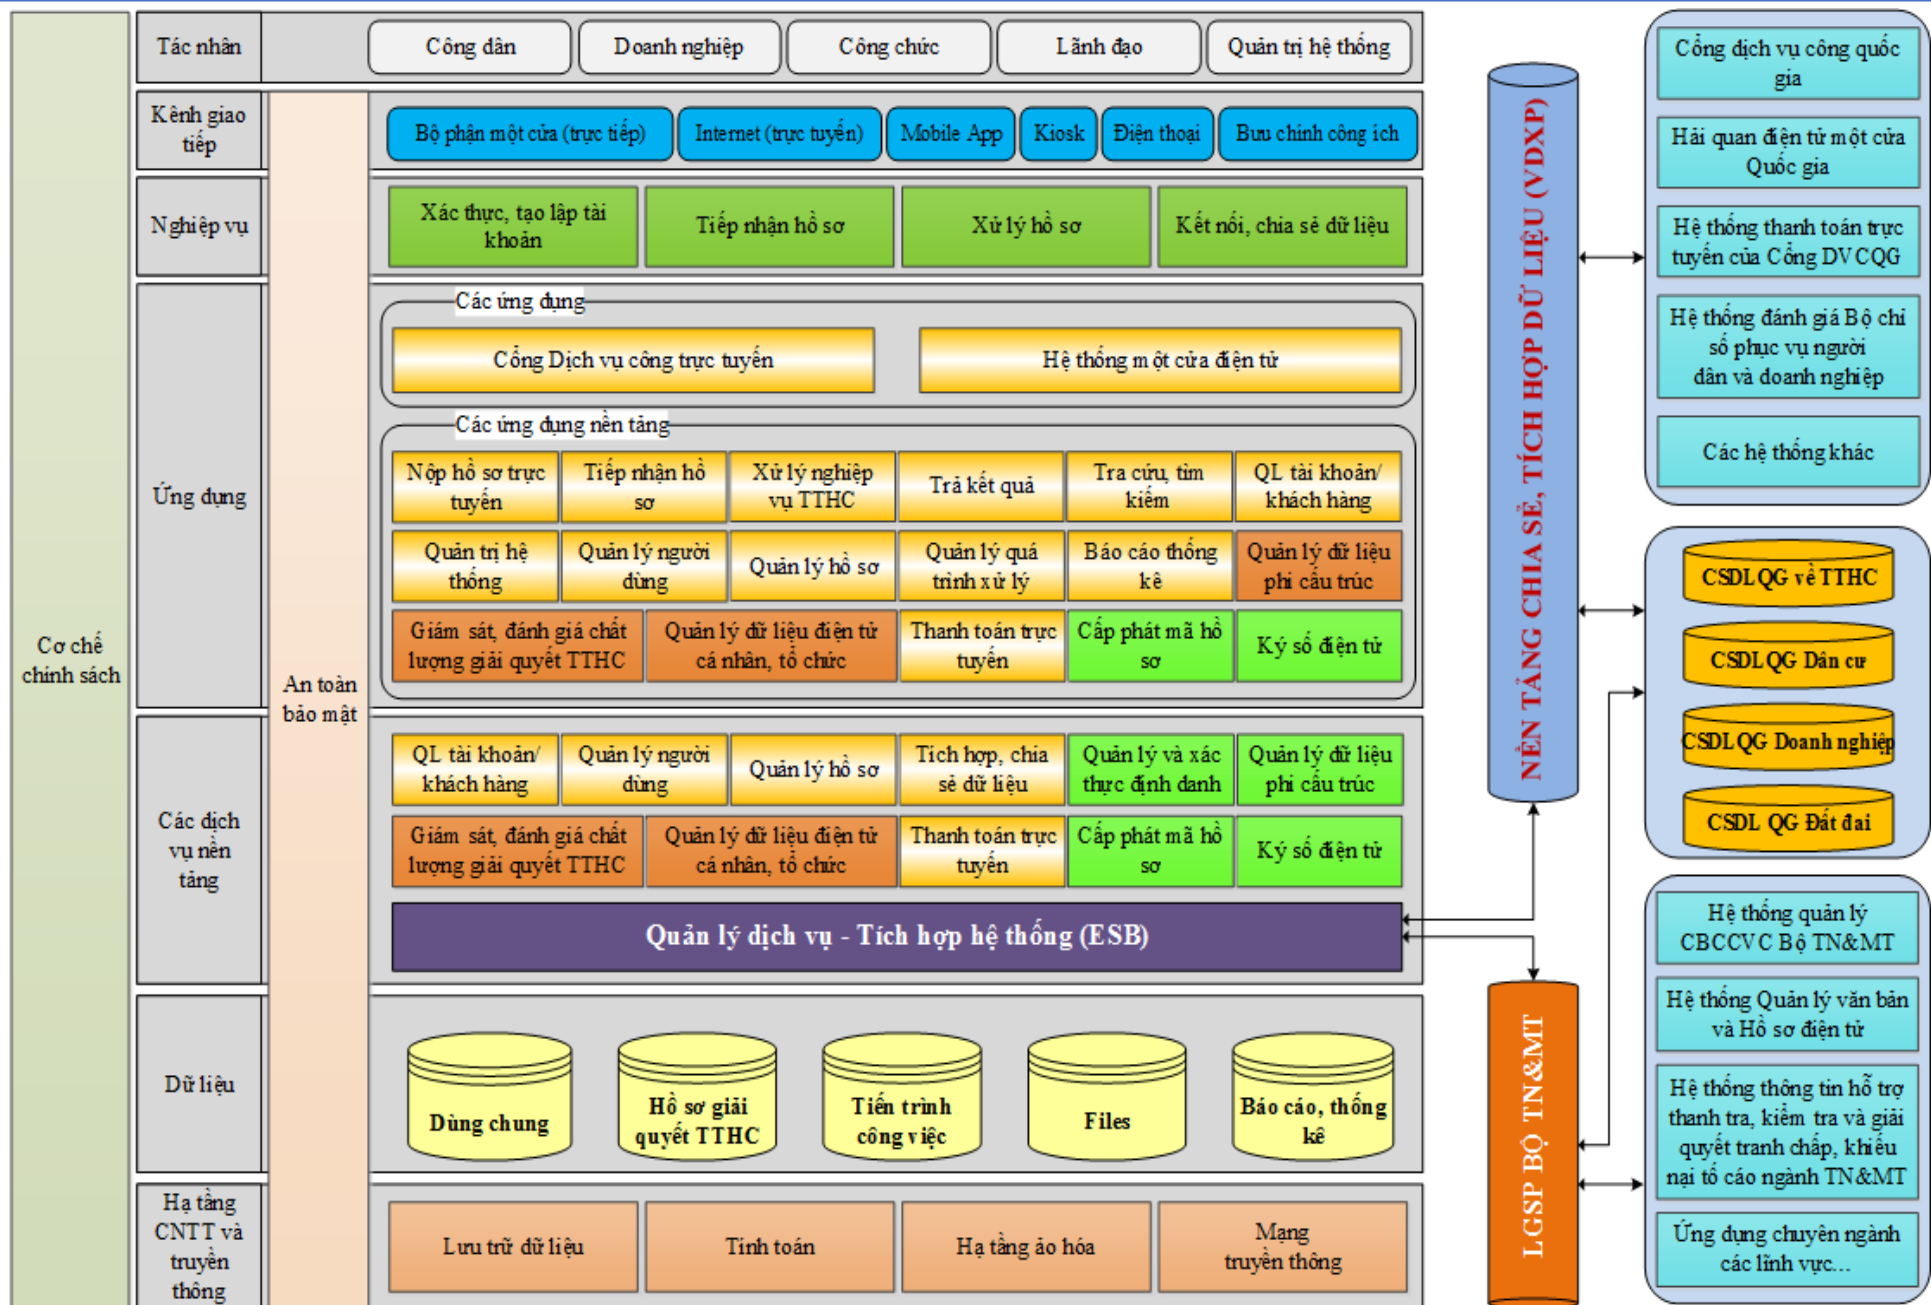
Cơ chế chính sách

Tác nhân
Công dân
Doanh nghiệp
Công chức
Lãnh đạo
Quản trị hệ thống

Kênh giao tiếp
Bộ phận một cửa (trực tiếp)
Internet (trực tuyến)
Mobile App
Kiosk
Điện thoại
Bưu chính công ích

Nghiệp vụ
Xác thực, tạo lập tài khoản
Tiếp nhận hồ sơ
Xử lý hồ sơ
Kết nối, chia sẻ dữ liệu

An toàn bảo mật

Ứng dụng
Các ứng dụng
Cổng Dịch vụ công trực tuyến
Hệ thống một cửa điện tử
Các ứng dụng nền tảng
Nộp hồ sơ trực tuyến
Tiếp nhận hồ sơ
Xử lý nghiệp vụ TTHC
Trả kết quả
Tra cứu, tìm kiếm
QL tài khoản/ khách hàng
Quản trị hệ thống
Quản lý người dùng
Quản lý hồ sơ
Quản lý quá trình xử lý
Báo cáo thống kê
Quản lý dữ liệu phi cấu trúc
Giám sát, đánh giá chất lượng giải quyết TTHC
Quản lý dữ liệu điện tử cá nhân, tổ chức
Thanh toán trực tuyến
Cấp phát mã hồ sơ
Ký số điện tử

Các dịch vụ nền tảng
QL tài khoản/ khách hàng
Quản lý người dùng
Quản lý hồ sơ
Tích hợp, chia sẻ dữ liệu
Quản lý và xác thực định danh
Quản lý dữ liệu phi cấu trúc
Giám sát, đánh giá chất lượng giải quyết TTHC
Quản lý dữ liệu điện tử cá nhân, tổ chức
Thanh toán trực tuyến
Cấp phát mã hồ sơ
Ký số điện tử
Quản lý dịch vụ - Tích hợp hệ thống (ESB)

Dữ liệu
Dùng chung
Hồ sơ giải quyết TTHC
Tiến trình công việc
Files
Báo cáo, thống kê

Hạ tầng CNTT và truyền thông
Lưu trữ dữ liệu
Tính toán
Hạ tầng ảo hóa
Mạng truyền thông

NỀN TẢNG CHIA SẺ, TÍCH HỢP DỮ LIỆU (VDXP)
LGSP BỘ TN&MT

Cổng dịch vụ công quốc gia
Hải quan điện tử một cửa Quốc gia
Hệ thống thanh toán trực tuyến của Cổng DVCQG
Hệ thống đánh giá Bộ chỉ số phục vụ người dân và doanh nghiệp
Các hệ thống khác

CSDLQG về TTHC
CSDLQG Dân cư
CSDLQG Doanh nghiệp
CSDL QG Đất đai

Hệ thống quản lý CBCCVC Bộ TN&MT
Hệ thống Quản lý văn bản và Hồ sơ điện tử
Hệ thống thông tin hỗ trợ thanh tra, kiểm tra và giải quyết tranh chấp, khiếu nại tố cáo ngành TN&MT
Ứng dụng chuyên ngành các lĩnh vực...